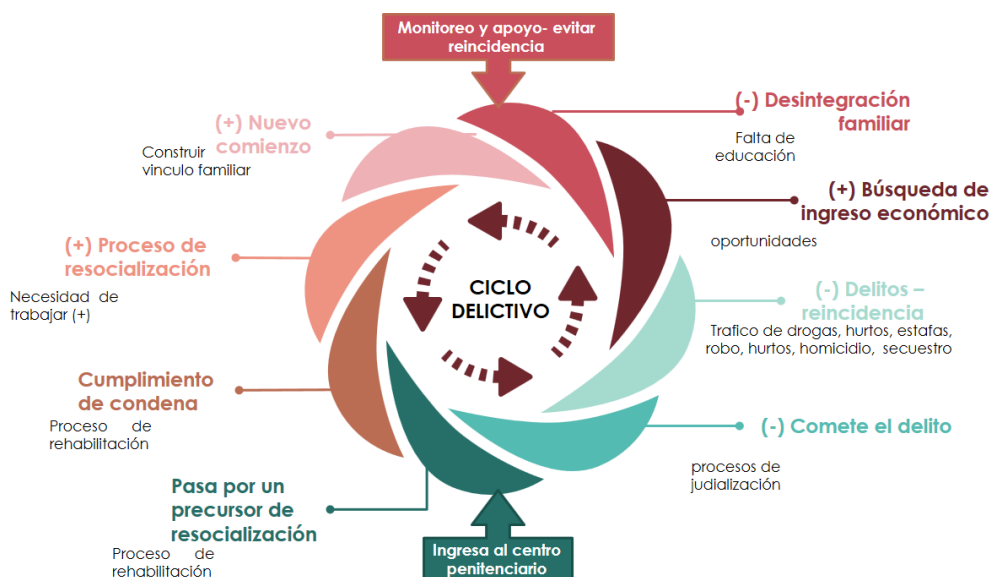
Monitoreo y apoyo- evitar reincidencia

(-) Desintegración familiar

Falta de educación

(+) Búsqueda de ingreso económico

oportunidades

(-) Delitos – reincidencia

Trafico de drogas, hurtos, estafas, robo, hurtos, homicidio, secuestro

(-) Comete el delito

procesos de judialización

Ingresa al centro penitenciario

Pasa por un precursor de resocialización

Proceso de rehabilitación

Cumplimiento de condena

Proceso de rehabilitación

(+) Proceso de resocialización

Necesidad de trabajar (+)

(+) Nuevo comienzo

Construir vinculo familiar

CICLO DELICTIVO